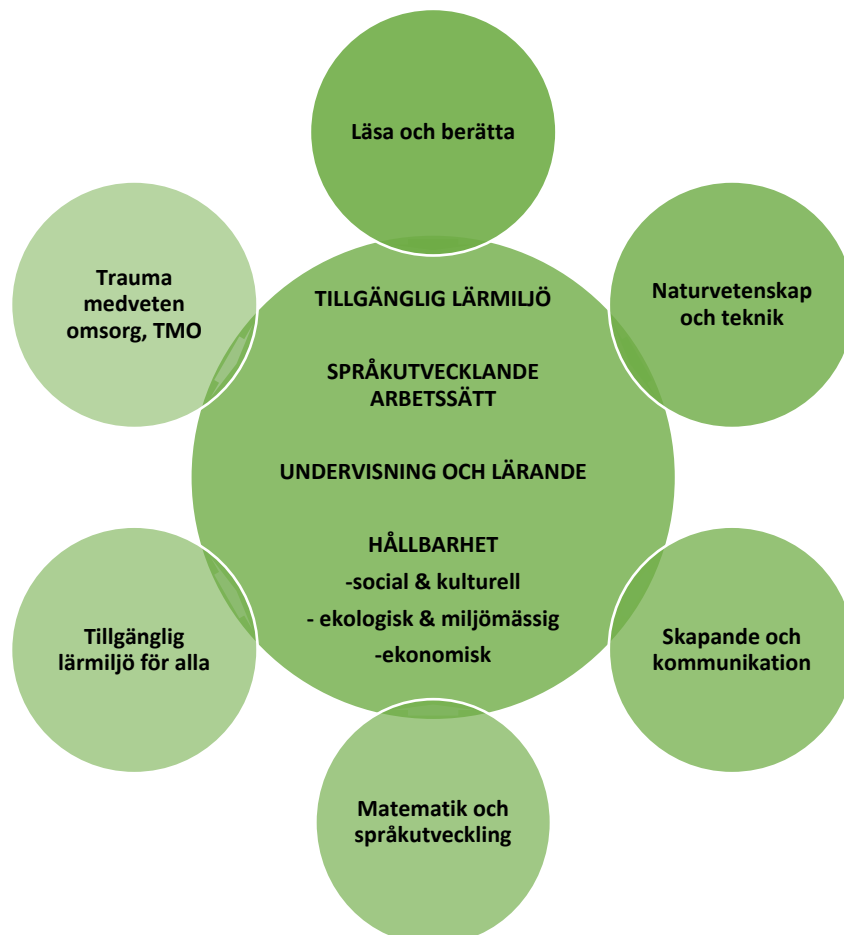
Läsa och berätta

Trauma medveten omsorg, TMO

TILLGÄNGLIG LÄRMILJÖ

SPRÅKUTVECKLANDE ARBETSSÄTT

UNDERVISNING OCH LÄRANDE

HÅLLBARHET
-social & kulturell
- ekologisk & miljömässig
-ekonomisk

Naturvetenskap och teknik

Tillgänglig lärmiljö för alla

Skapande och kommunikation

Matematik och språkutveckling